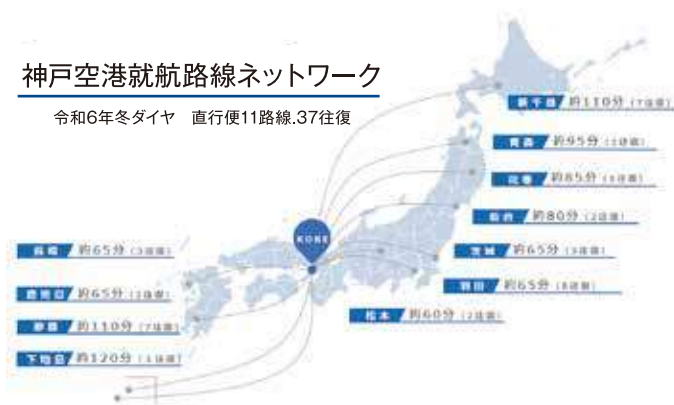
神戸空港就航路線ネットワーク

令和6年冬ダイヤ　直行便11路線.37往復

KOBE

新千歳 約110分 (7往復)

青森 約95分 (1往復)

花巻 約85分 (1往復)

新潟 約80分 (2往復)

茨城 約65分 (3往復)

羽田 約65分 (8往復)

松本 約60分 (2往復)

長崎 約65分 (3往復)

鹿児島 約65分 (3往復)

那覇 約110分 (7往復)

下地島 約120分 (1往復)